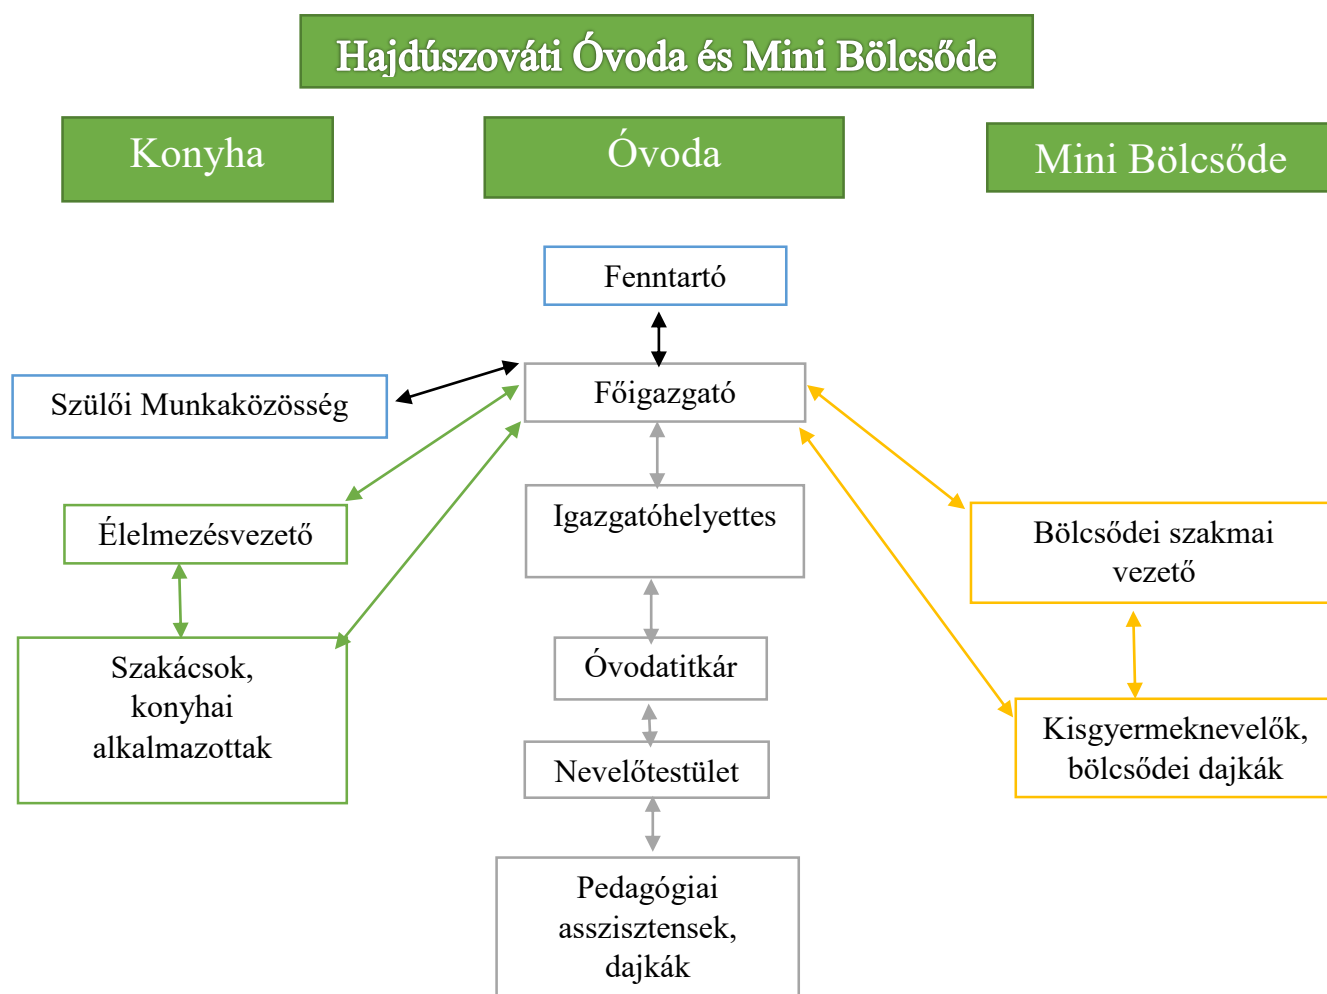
Hajdúszováti Óvoda és Mini Bölcsőde

Konyha

Óvoda

Mini Bölcsőde

Fenntartó

Szülői Munkaközösség

Főigazgató

Élelmezésvezető

Igazgatóhelyettes

Bölcsődei szakmai vezető

Szakácsok, konyhai alkalmazottak

Óvodatitkár

Kisgyermeknevelők, bölcsődei dajkák

Nevelőtestület

Pedagógiai asszisztensek, dajkák